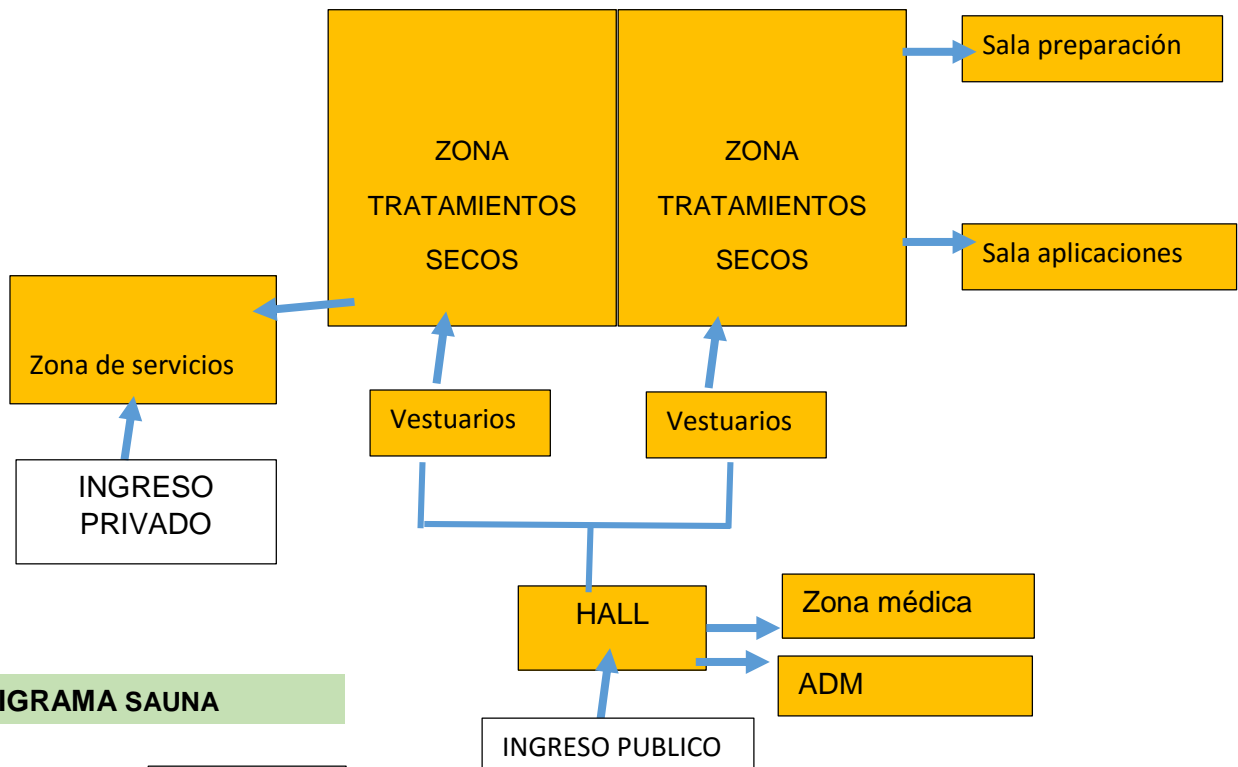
ZONA TRATAMIENTOS SECOS

ZONA TRATAMIENTOS SECOS

Sala preparación

Sala aplicaciones

Zona de servicios

Vestuarios

Vestuarios

INGRESO PRIVADO

HALL

Zona médica

ADM

IGRAMA SAUNA

INGRESO PUBLICO